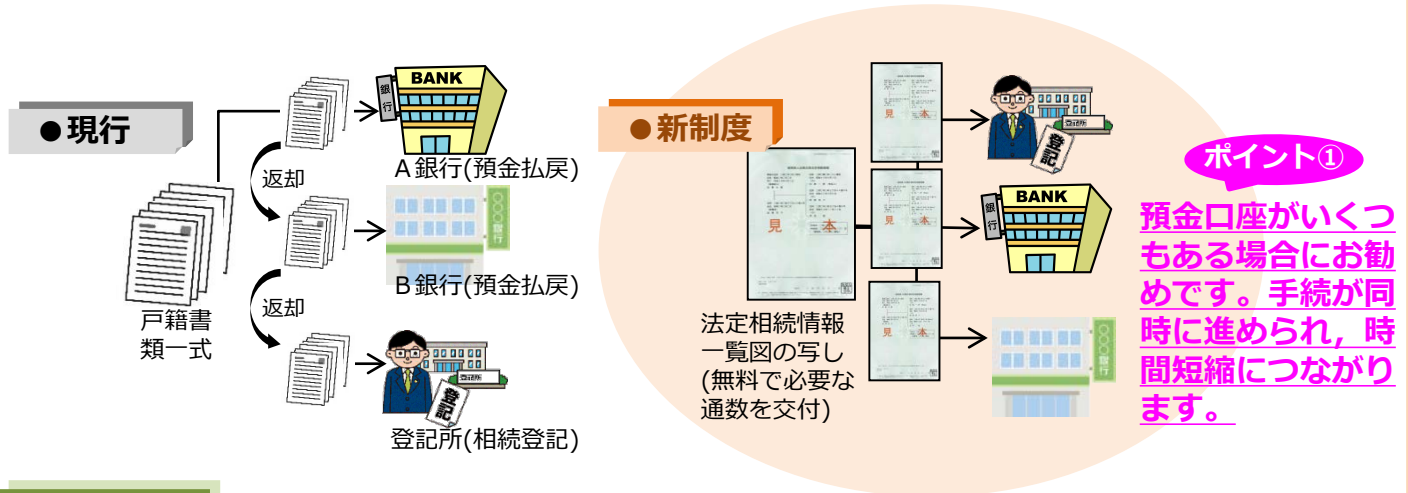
●現行

BANK

銀行

A銀行(預金払戻)

返却

〇〇銀行

B銀行(預金払戻)

返却

戸籍書類一式

登記所

登記

登記所(相続登記)

●新制度

見本

法定相続情報一覧図の写し(無料で必要な通数を交付)

見本

登記所

登記

見本

BANK

銀行

見本

〇〇銀行

ポイント①

預金口座がいくつもある場合にお勧めです。手続が同時に進められ，時間短縮につながります。